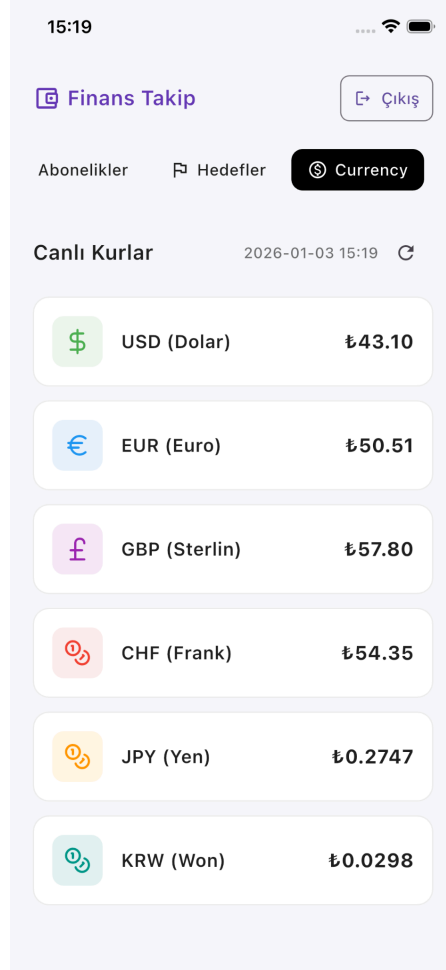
15:19

Finans Takip

Çıkış

Abonelikler

Hedefler

Currency

Canlı Kurlar

2026-01-03 15:19

$

USD (Dolar)

₺43.10

€

EUR (Euro)

₺50.51

£

GBP (Sterlin)

₺57.80

CHF (Frank)

₺54.35

JPY (Yen)

₺0.2747

KRW (Won)

₺0.0298